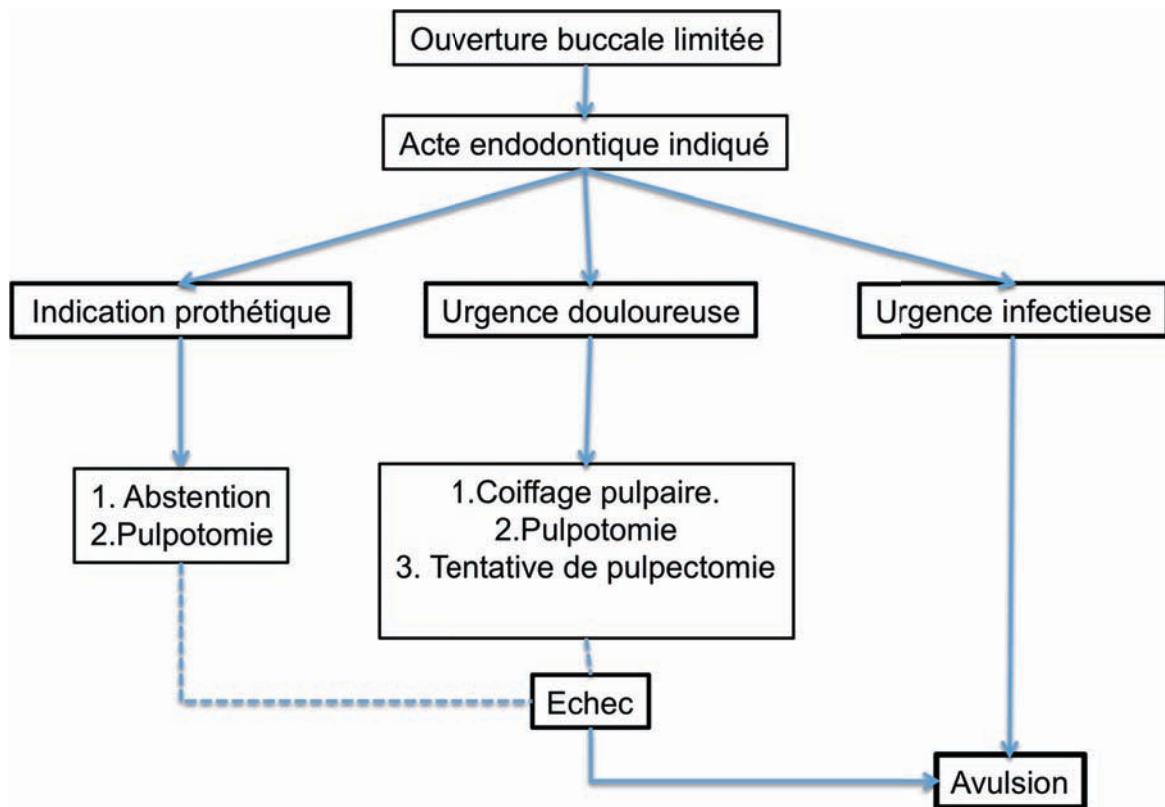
Ouverture buccale limitée

Acte endodontique indiqué

Indication prothétique

Urgence douloureuse

Urgence infectieuse

1. Abstention
2.Pulpotomie

1.Coiffage pulpaire.
2.Pulpotomie
3. Tentative de pulpectomie

Echec

Avulsion